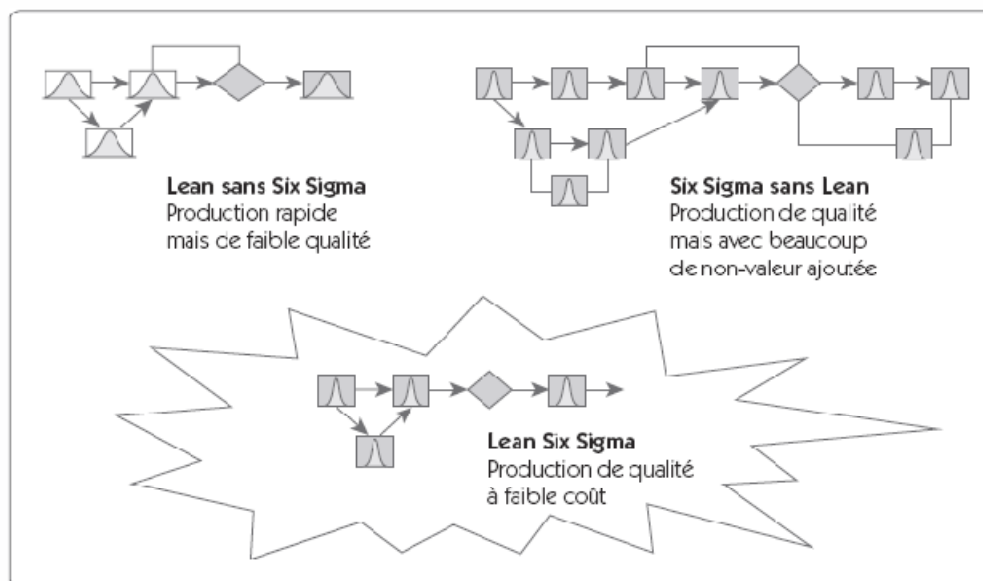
**Lean sans Six Sigma**
Production rapide mais de faible qualité

**Six Sigma sans Lean**
Production de qualité mais avec beaucoup de non-valeur ajoutée

**Lean Six Sigma**
Production de qualité à faible coût